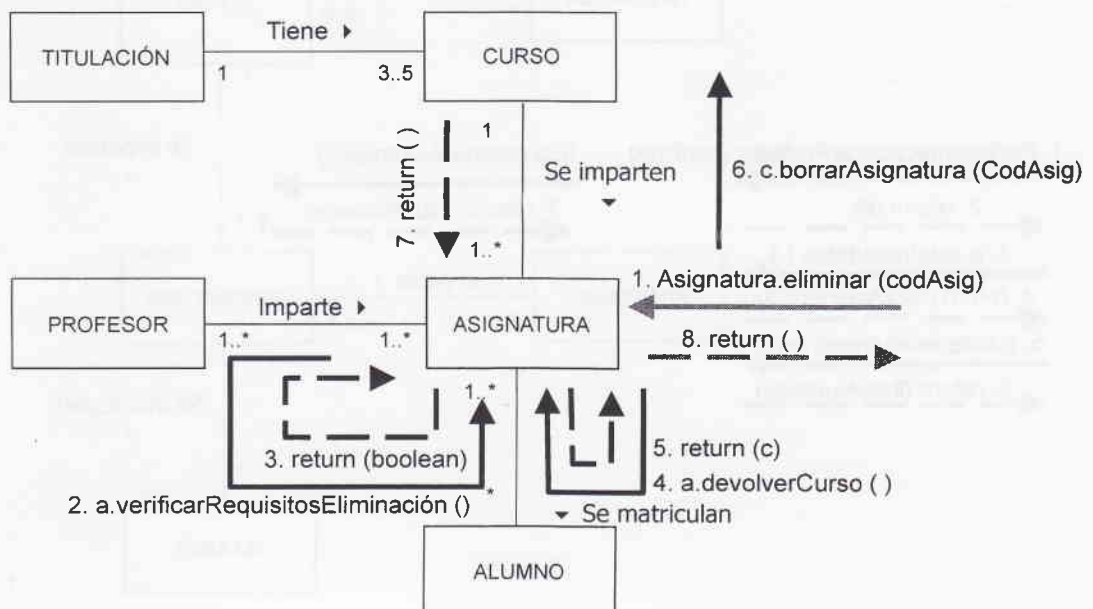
TITULACIÓN

Tiene ▸

1

3..5

CURSO

1

7. return ( )

Se imparten

6. c.borrarAsignatura (CodAsig)

1..*

1. Asignatura.eliminar (codAsig)

PROFESOR

Imparte ▸

1..*

1..*

ASIGNATURA

8. return ( )

1..*

3. return (boolean)

5. return (c)

4. a.devolverCurso ( )

2. a.verificarRequisitosEliminación ()

*

▾ Se matriculan

ALUMNO